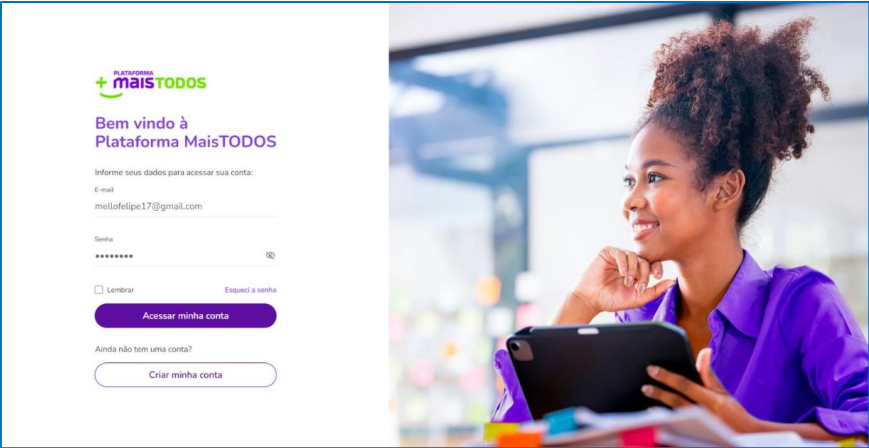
PLATAFORMA
+ maisTODOS

Bem vindo à Plataforma MaisTODOS

Informe seus dados para acessar sua conta:

E-mail
mellofelipe17@gmail.com

Senha
••••••••

Lembrar

Esqueci a senha

Acessar minha conta

Ainda não tem uma conta?

Criar minha conta